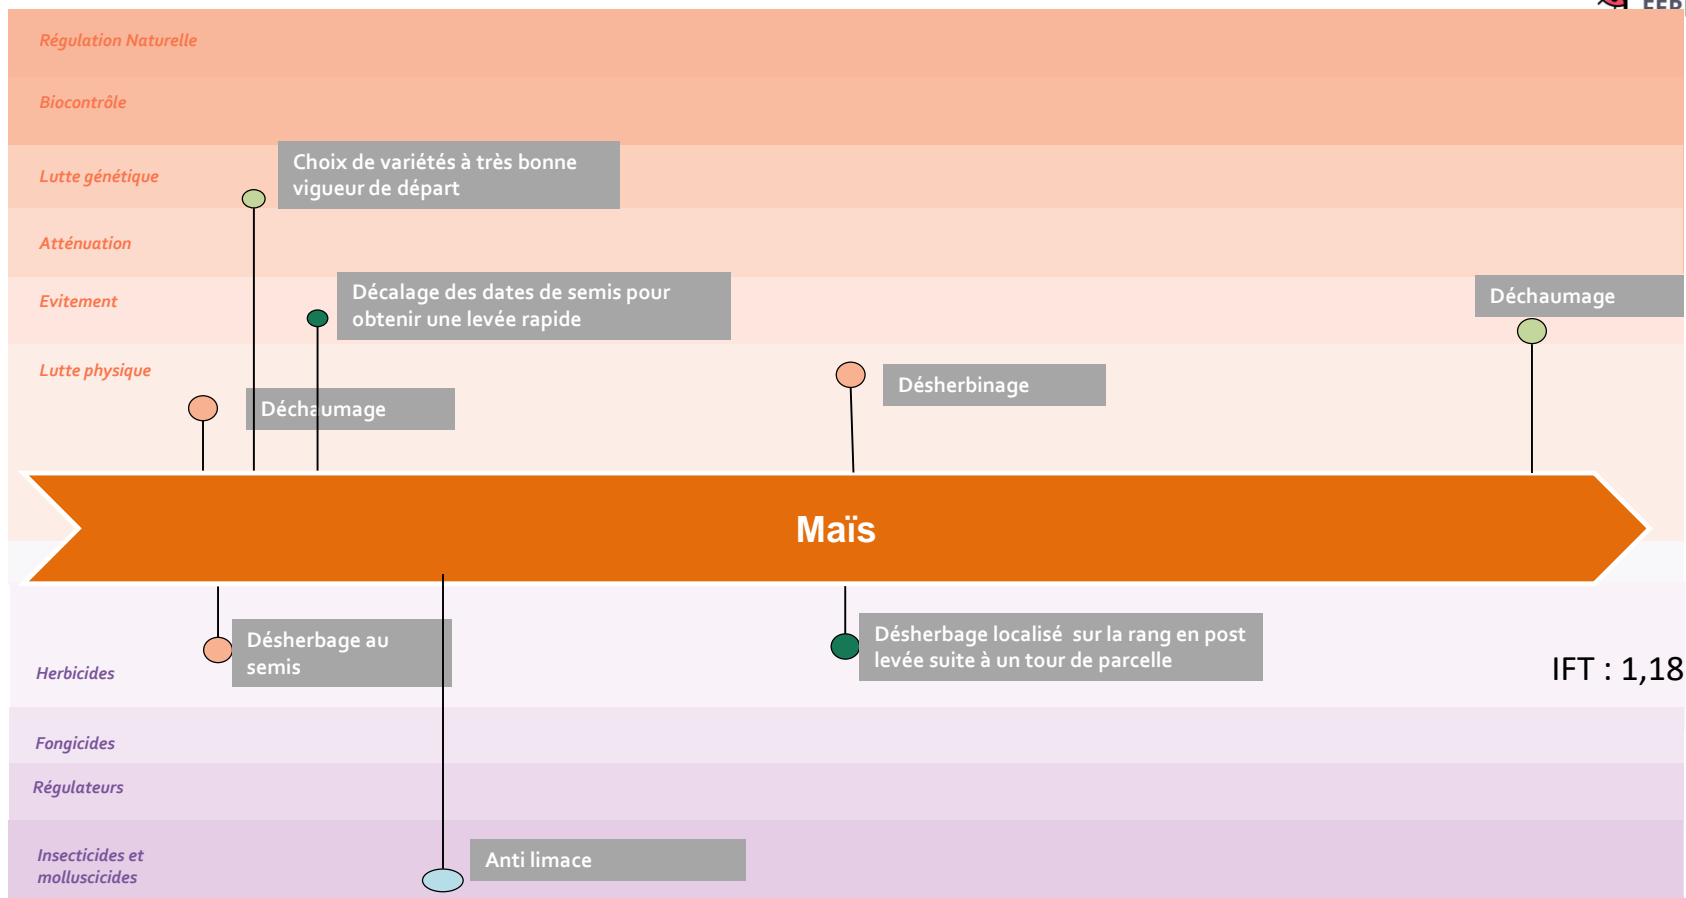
Régulation Naturelle

Biocontrôle

Lutte génétique

Choix de variétés à très bonne vigueur de départ

Atténuation

Evitement

Décalage des dates de semis pour obtenir une levée rapide

Déchaumage

Lutte physique

Déchaumage

Désherbinage

Maïs

Désherbage au semis

Herbicides

Désherbage localisé sur la rang en post levée suite à un tour de parcelle

IFT : 1,18

Fongicides

Régulateurs

Insecticides et molluscicides

Anti limace